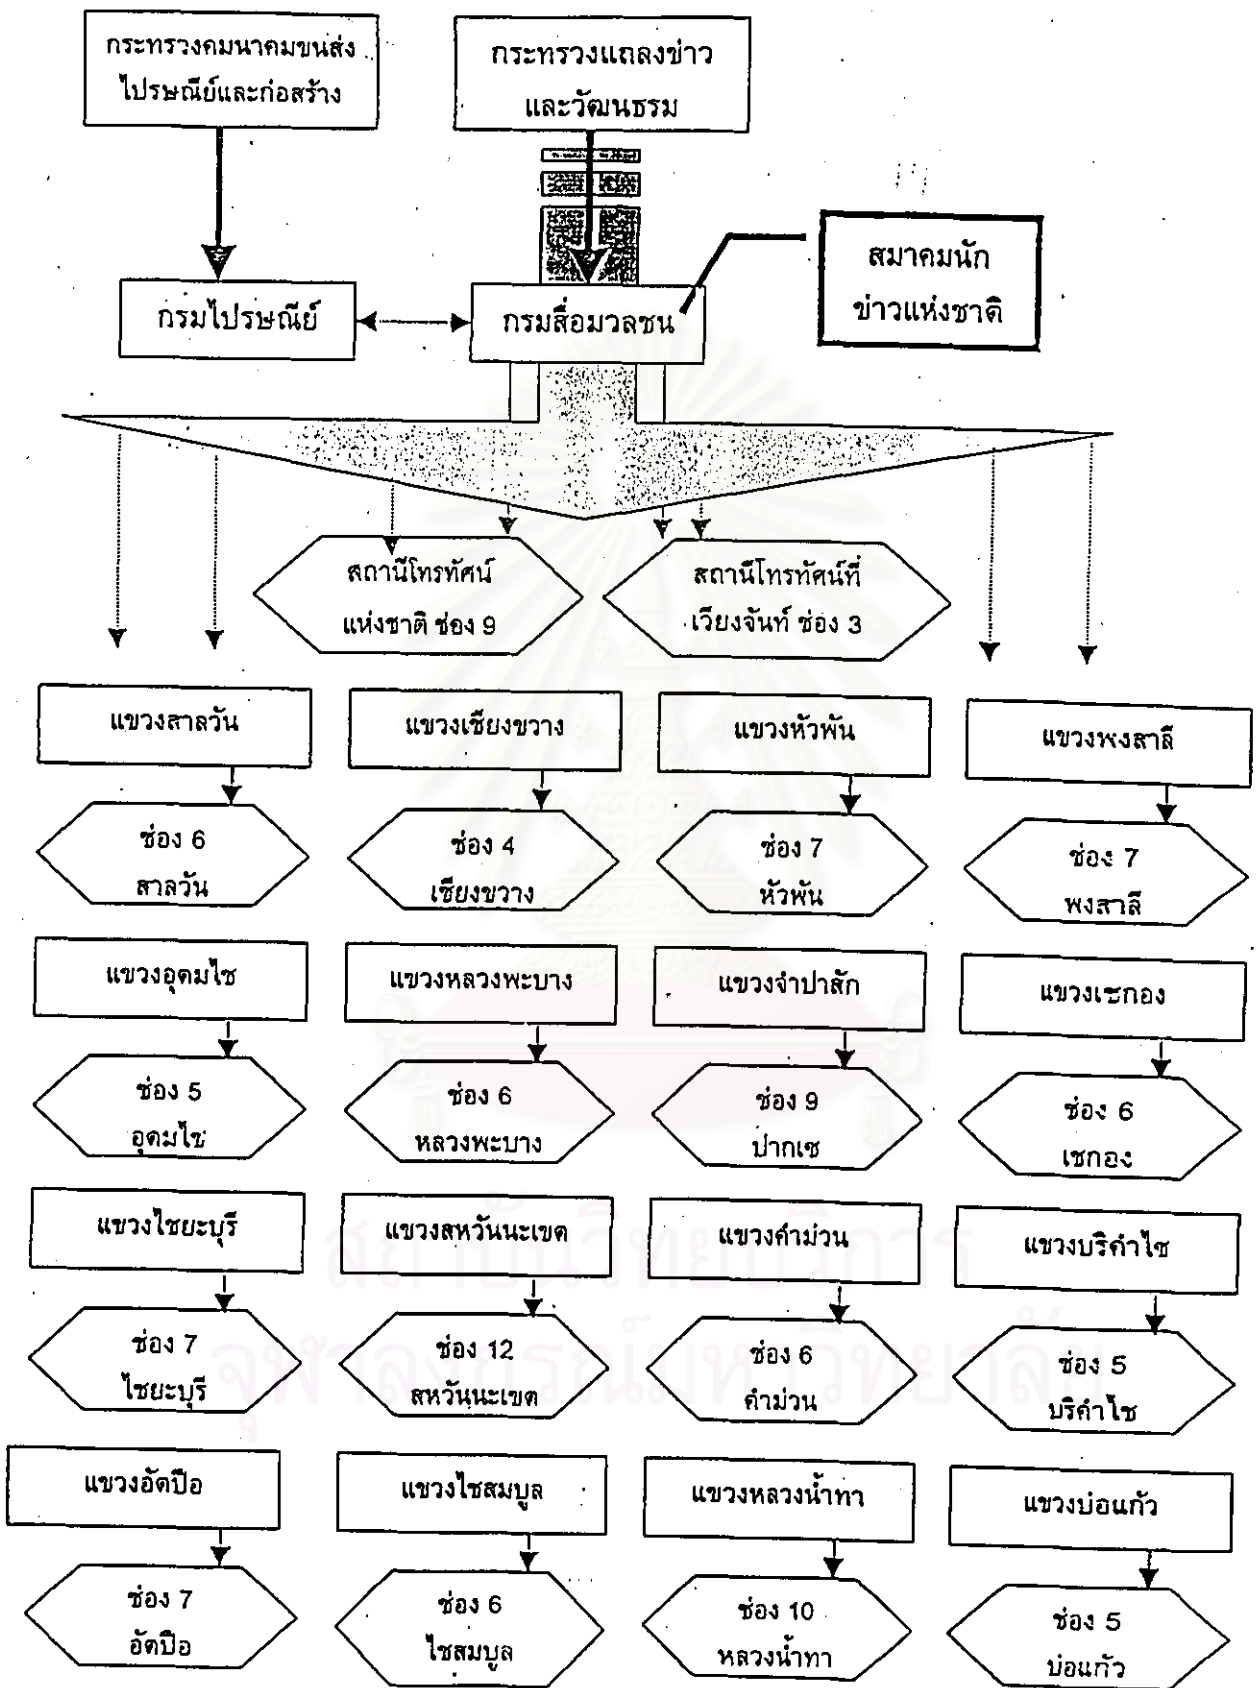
กระทรวงคมนาคมขนส่ง ไปรษณีย์และก่อสร้าง

กระทรวงแถลงข่าว และวัฒนธรม

กรมไปรษณีย์

กรมสื่อมวลชน

สมาคมนักข่าวแห่งชาติ

สถานีโทรทัศน์แห่งชาติ ช่อง 9

สถานีโทรทัศน์ที่เวียงจันท์ ช่อง 3

แขวงสาลวัน

ช่อง 6 สาลวัน

แขวงเชียงขวาง

ช่อง 4 เชียงขวาง

แขวงหัวพัน

ช่อง 7 หัวพัน

แขวงพงสาลี

ช่อง 7 พงสาลี

แขวงอุดมไซ

ช่อง 5 อุดมไซ

แขวงหลวงพะบาง

ช่อง 6 หลวงพะบาง

แขวงจำปาสัก

ช่อง 9 ปากเซ

แขวงเซกอง

ช่อง 6 เซกอง

แขวงไซยะบุรี

ช่อง 7 ไซยะบุรี

แขวงสหวันนะเขต

ช่อง 12 สหวันนะเขต

แขวงคำม่วน

ช่อง 6 คำม่วน

แขวงบริคำไซ

ช่อง 5 บริคำไซ

แขวงอัดปือ

ช่อง 7 อัดปือ

แขวงไซสมบูล

ช่อง 6 ไซสมบูล

แขวงหลวงน้ำทา

ช่อง 10 หลวงน้ำทา

แขวงบ่อแก้ว

ช่อง 5 บ่อแก้ว

สถาบันวิทยบริการ
จุฬาลงกรณ์มหาวิทยาลัย